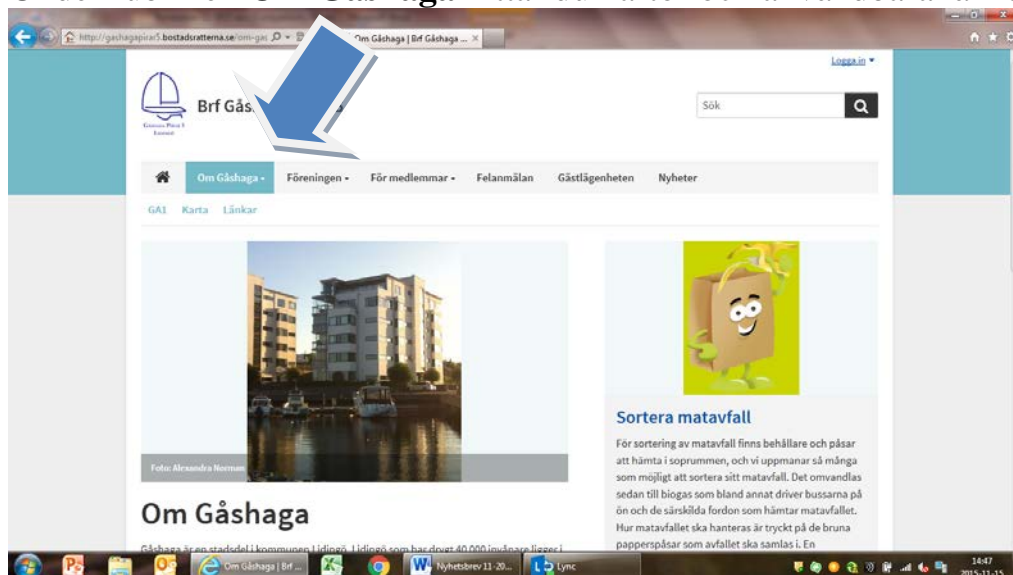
http://gashagapiran5.bostadsratterna.se/om-gas
Om Gåshaga | Brf Gåshaga ...

Logga in ▾

Brf Gås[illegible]

Sök

Om Gåshaga ▾ Föreningen ▾ För medlemmar ▾ Felanmälan Gästlägenheten Nyheter

GA1 Karta Länkar

Foto: Alexandra Norman

Sortera matavfall

För sortering av matavfall finns behållare och påsar att hämta i soprummen, och vi uppmanar så många som möjligt att sortera sitt matavfall. Det omvandlas sedan till biogas som bland annat driver bussarna på ön och de särskilda fordon som hämtar matavfallet. Hur matavfallet ska hanteras är tryckt på de bruna papperspåsar som avfallet ska samlas i. En

Om Gåshaga

Gåshaga är en stadsdel i kommunen Lidingö. Lidingö som har drygt 40 000 invånare ligger i

Om Gåshaga | Brf ...
Nyhetsbrev 11-20...
Lync

14:47
2015-11-15